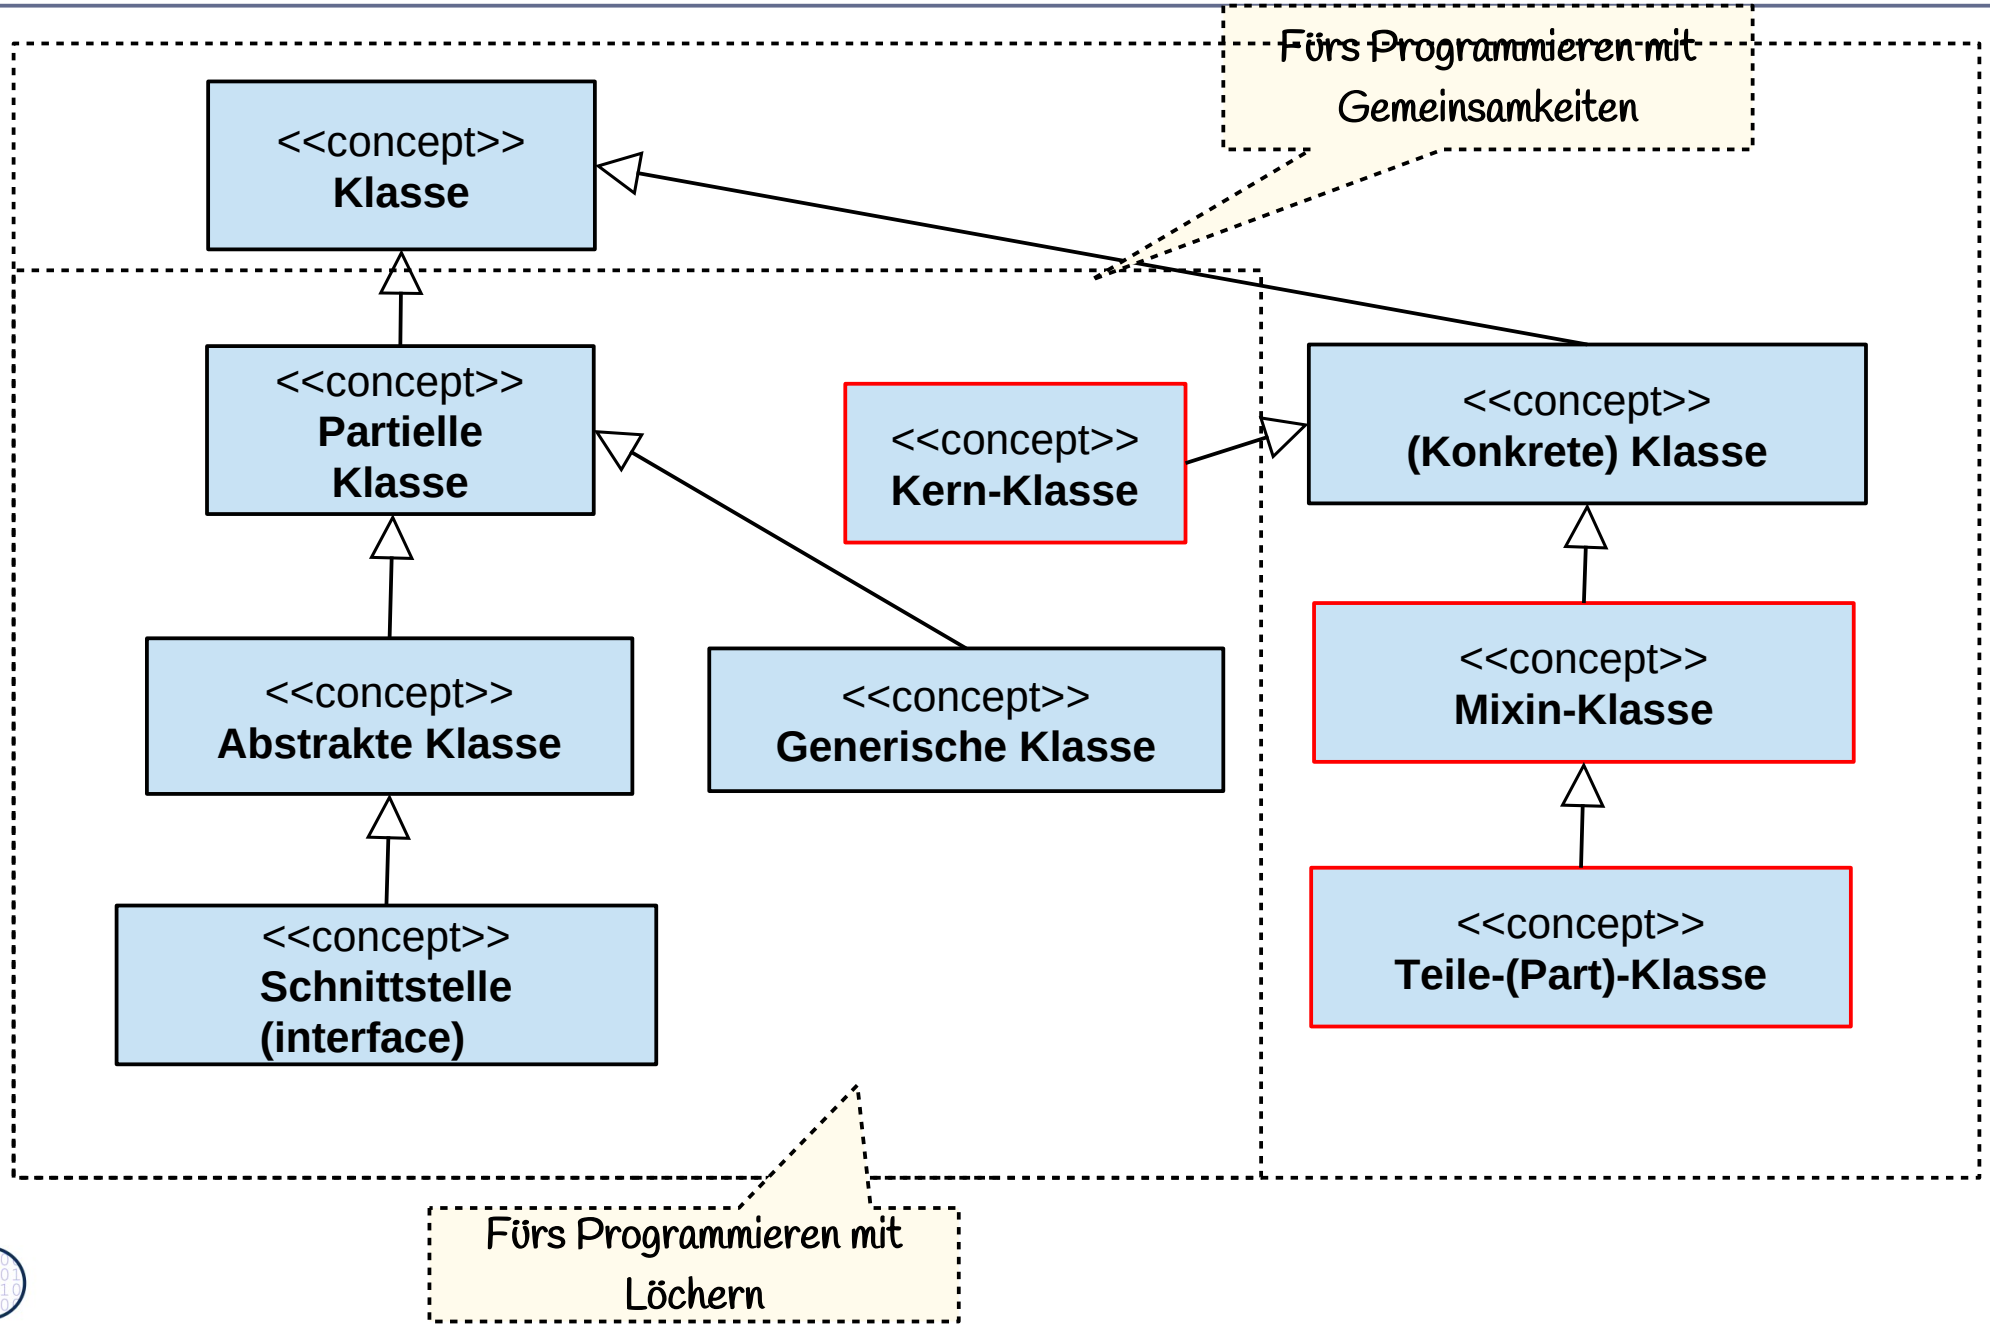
Fürs Programmieren mit Gemeinsamkeiten

<<concept>>
Klasse

<<concept>>
Partielle Klasse

<<concept>>
Kern-Klasse

<<concept>>
(Konkrete) Klasse

<<concept>>
Abstrakte Klasse

<<concept>>
Generische Klasse

<<concept>>
Mixin-Klasse

<<concept>>
Schnittstelle (interface)

<<concept>>
Teile-(Part)-Klasse

Fürs Programmieren mit Löchern